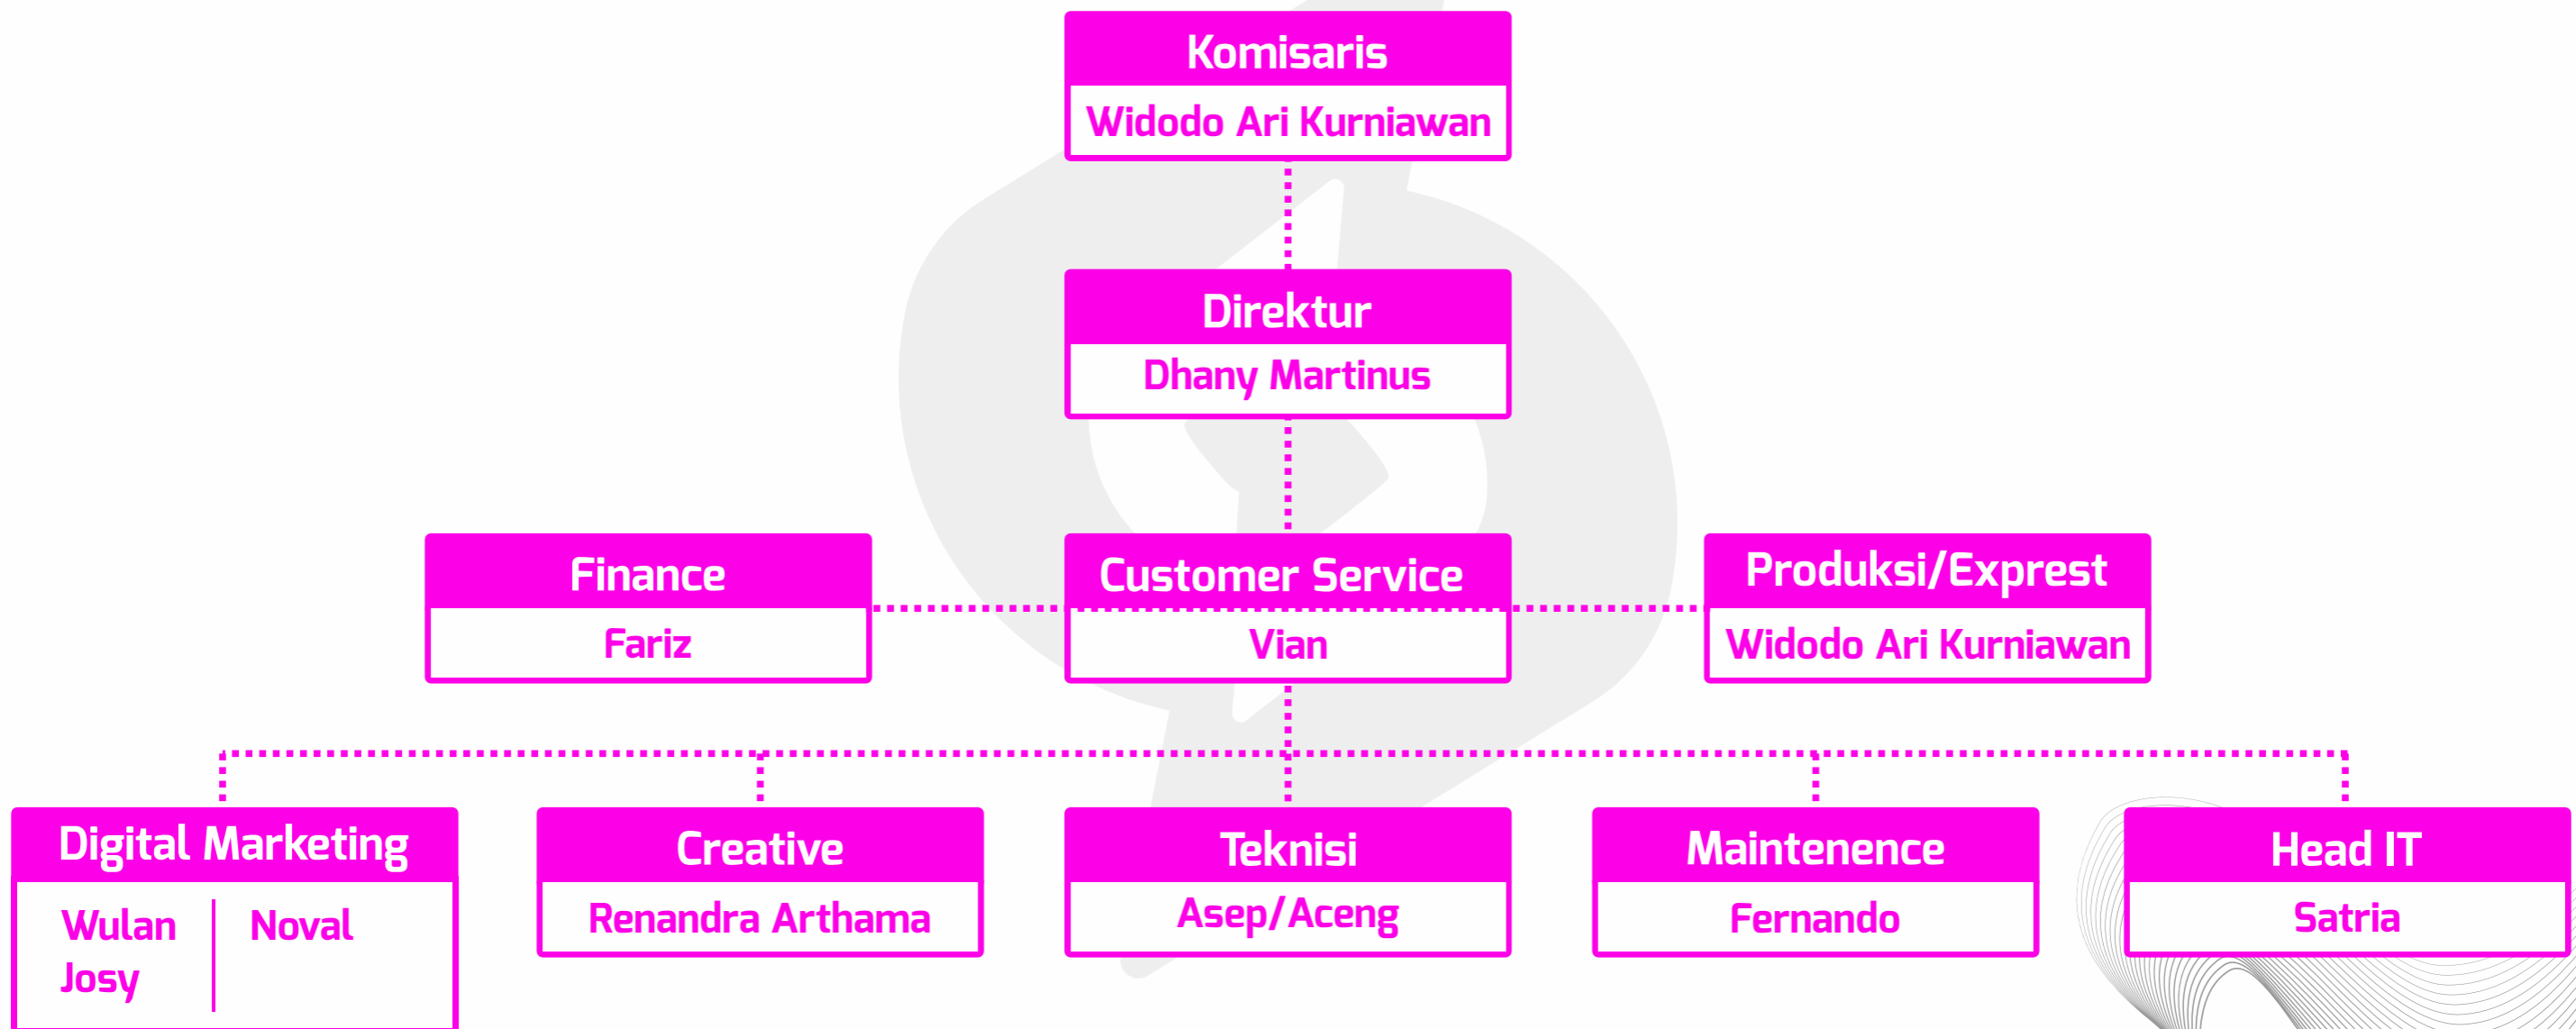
Komisaris
Widodo Ari Kurniawan

Direktur
Dhany Martinus

Finance
Fariz

Customer Service
Vian

Produksi/Exprest
Widodo Ari Kurniawan

Digital Marketing
Wulan
Josy
Noval

Creative
Renandra Arthama

Teknisi
Asep/Aceng

Maintenence
Fernando

Head IT
Satria